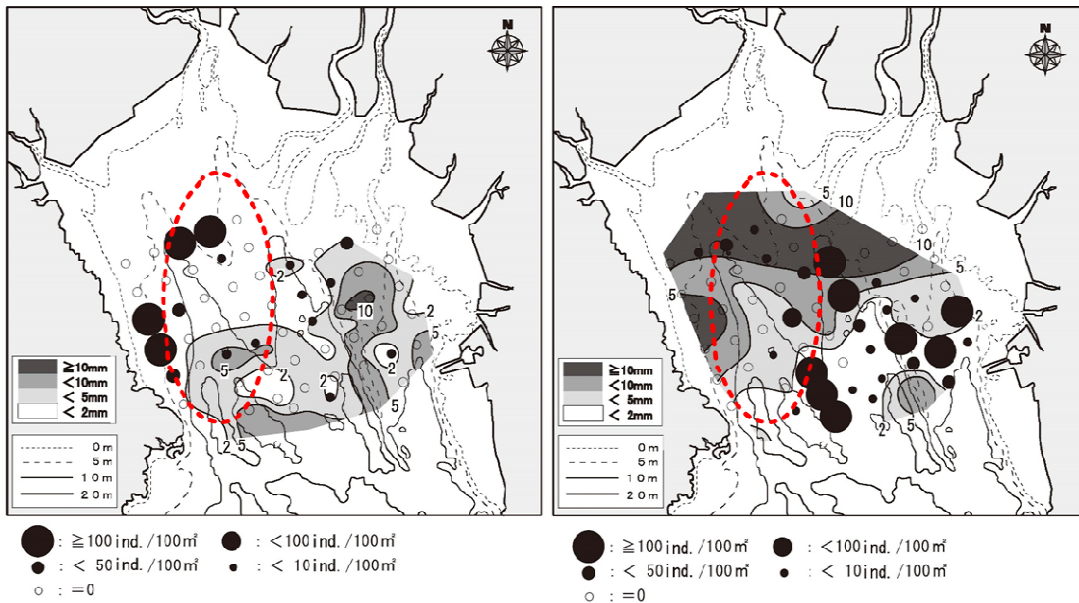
N

2
10
2
5
2
2
2
5
2
5

≧10mm
<10mm
< 5mm
< 2mm

0m
5m
10m
20m

N

5
10
10
5
5
2
2
5

≧10mm
<10mm
< 5mm
< 2mm

0m
5m
10m
20m

: ≧100ind./100m²  : <100ind./100m²
: < 50ind./100m²  : < 10ind./100m²
: =0

: ≧100ind./100m²  : <100ind./100m²
: < 50ind./100m²  : < 10ind./100m²
: =0